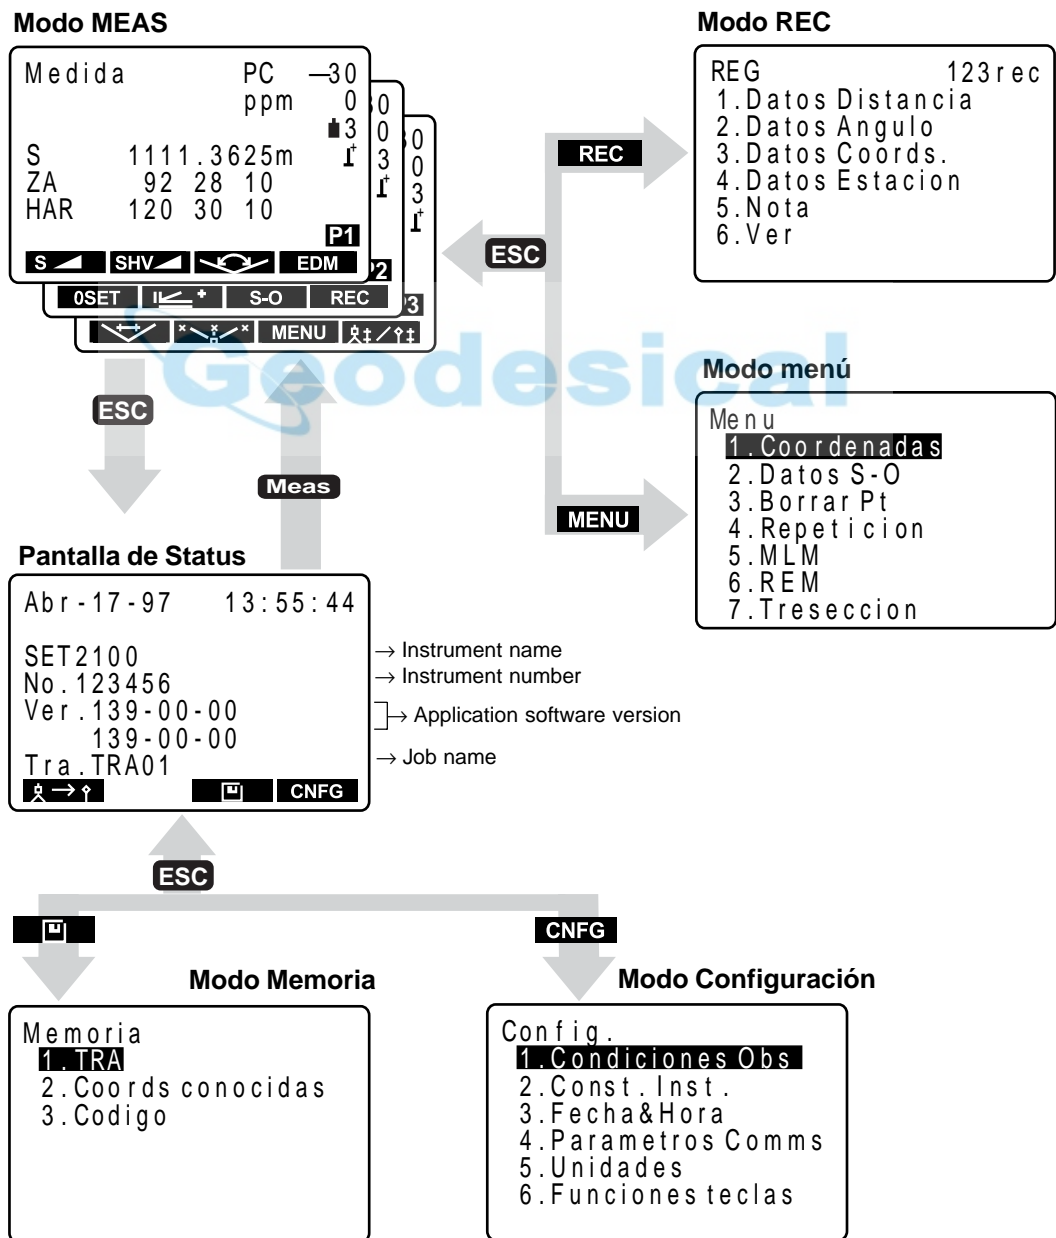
Modo MEAS

Medida PC –30
ppm 0
3
S 1111.3625m
ZA 92 28 10
HAR 120 30 10
P1
S SHV EDM
P2
0SET S-O REC
P3
MENU

Modo REC

REG 123rec
1.Datos Distancia
2.Datos Angulo
3.Datos Coords.
4.Datos Estacion
5.Nota
6.Ver

REC

ESC

Geodesical

Modo menú

Menu
1.Coordenadas
2.Datos S-O
3.Borrar Pt
4.Repeticion
5.MLM
6.REM
7.Treseccion

ESC

Meas

MENU

Pantalla de Status

Abr-17-97 13:55:44

SET2100
No.123456
Ver.139-00-00
139-00-00
Tra.TRA01
CNFG

→ Instrument name
→ Instrument number
→ Application software version
→ Job name

ESC

CNFG

Modo Memoria

Memoria
1.TRA
2.Coords conocidas
3.Codigo

Modo Configuración

Config.
1.Condiciones Obs
2.Const.Inst.
3.Fecha&Hora
4.Parametros Comms
5.Unidades
6.Funciones teclas